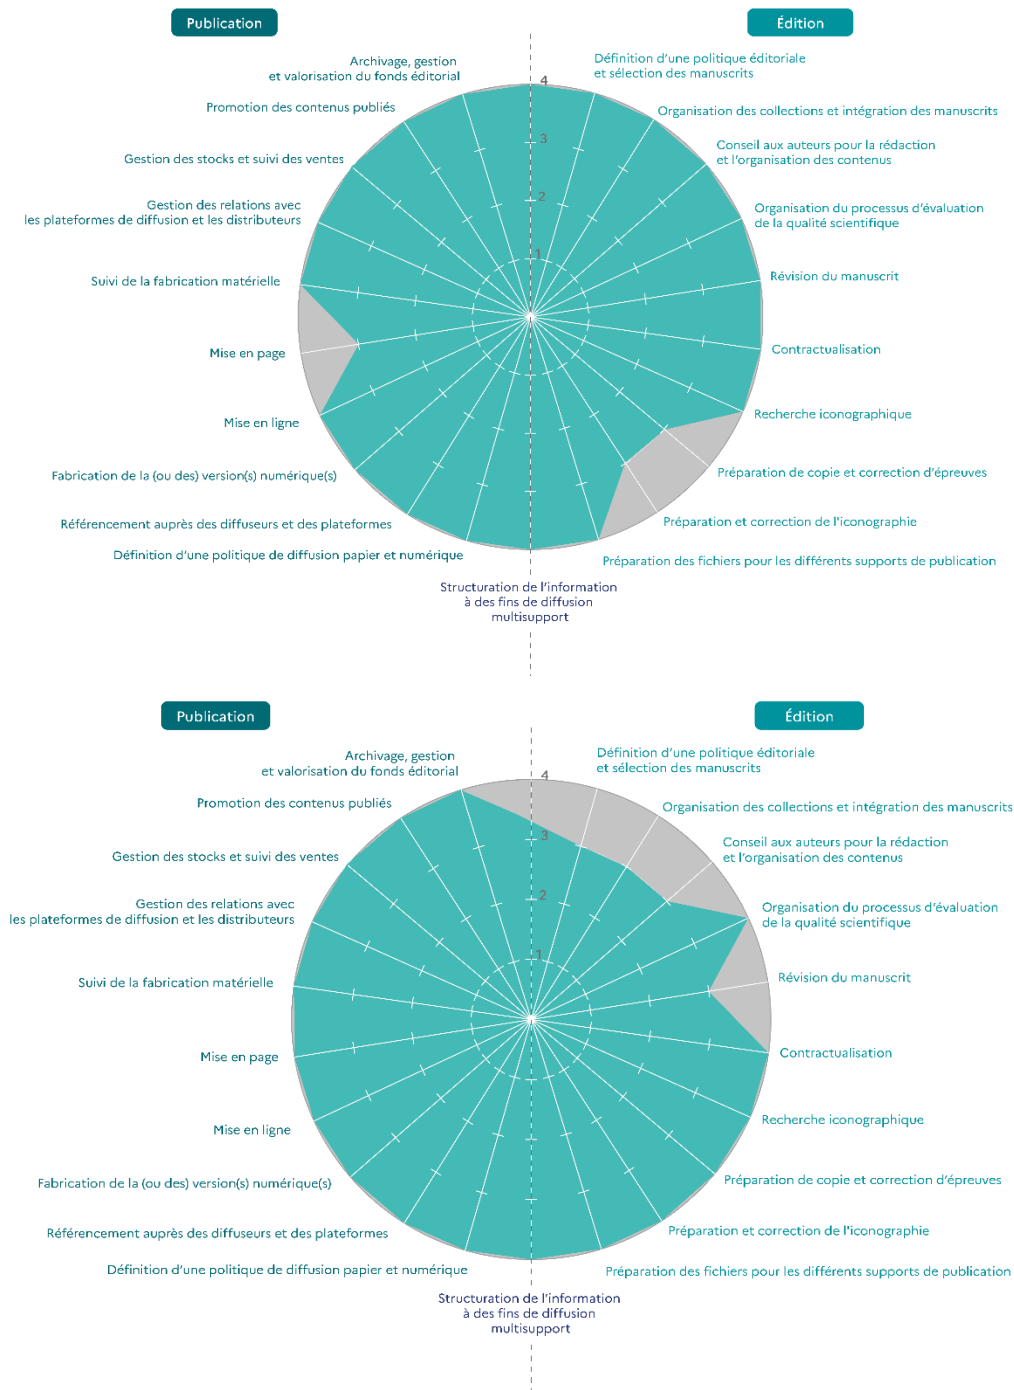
Publication

Édition

Archivage, gestion et valorisation du fonds éditorial

Définition d'une politique éditoriale et sélection des manuscrits

4

Promotion des contenus publiés

Organisation des collections et intégration des manuscrits

3

Gestion des stocks et suivi des ventes

Conseil aux auteurs pour la rédaction et l'organisation des contenus

2

Gestion des relations avec les plateformes de diffusion et les distributeurs

Organisation du processus d'évaluation de la qualité scientifique

1

Suivi de la fabrication matérielle

Révision du manuscrit

Mise en page

Contractualisation

Mise en ligne

Recherche iconographique

Fabrication de la (ou des) version(s) numérique(s)

Préparation de copie et correction d'épreuves

Référencement auprès des diffuseurs et des plateformes

Préparation et correction de l'iconographie

Définition d'une politique de diffusion papier et numérique

Préparation des fichiers pour les différents supports de publication

Structuration de l'information à des fins de diffusion multisupport

Publication

Édition

Archivage, gestion et valorisation du fonds éditorial

Définition d'une politique éditoriale et sélection des manuscrits

4

Promotion des contenus publiés

Organisation des collections et intégration des manuscrits

3

Gestion des stocks et suivi des ventes

Conseil aux auteurs pour la rédaction et l'organisation des contenus

2

Gestion des relations avec les plateformes de diffusion et les distributeurs

Organisation du processus d'évaluation de la qualité scientifique

1

Suivi de la fabrication matérielle

Révision du manuscrit

Mise en page

Contractualisation

Mise en ligne

Recherche iconographique

Fabrication de la (ou des) version(s) numérique(s)

Préparation de copie et correction d'épreuves

Référencement auprès des diffuseurs et des plateformes

Préparation et correction de l'iconographie

Définition d'une politique de diffusion papier et numérique

Préparation des fichiers pour les différents supports de publication

Structuration de l'information à des fins de diffusion multisupport